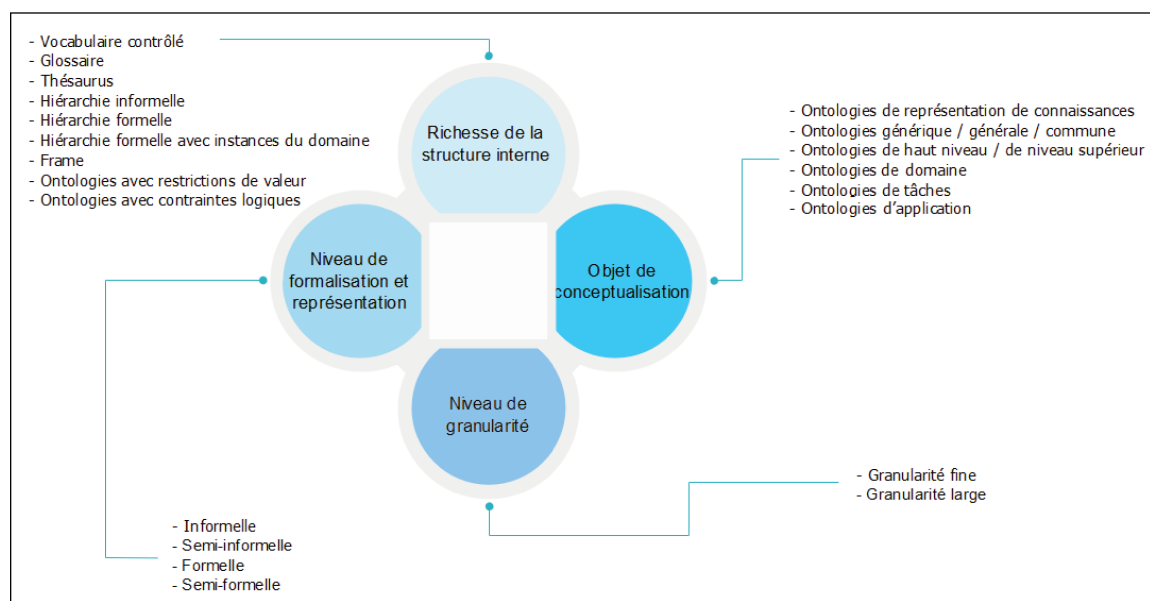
- Vocabulaire contrôlé
- Glossaire
- Thésaurus
- Hiérarchie informelle
- Hiérarchie formelle
- Hiérarchie formelle avec instances du domaine
- Frame
- Ontologies avec restrictions de valeur
- Ontologies avec contraintes logiques

Richesse de la structure interne

- Ontologies de représentation de connaissances
- Ontologies générique / générale / commune
- Ontologies de haut niveau / de niveau supérieur
- Ontologies de domaine
- Ontologies de tâches
- Ontologies d'application

Niveau de formalisation et représentation

Objet de conceptualisation

Niveau de granularité

- Granularité fine
- Granularité large

- Informelle
- Semi-informelle
- Formelle
- Semi-formelle